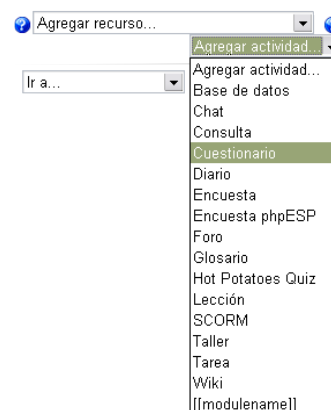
Agregar recurso...
Agregar actividad...
Ir a...
Agregar actividad...
Base de datos
Chat
Consulta
Cuestionario
Diario
Encuesta
Encuesta phpESP
Foro
Glosario
Hot Potatoes Quiz
Lección
SCORM
Taller
Tarea
Wiki
[[modulename]]